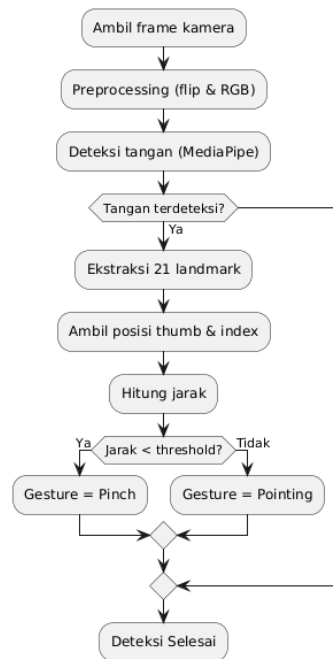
Ambil frame kamera

Preprocessing (flip & RGB)

Deteksi tangan (MediaPipe)

Tangan terdeteksi?

Ya

Ekstraksi 21 landmark

Ambil posisi thumb & index

Hitung jarak

Ya

Jarak < threshold?

Tidak

Gesture = Pinch

Gesture = Pointing

Deteksi Selesai